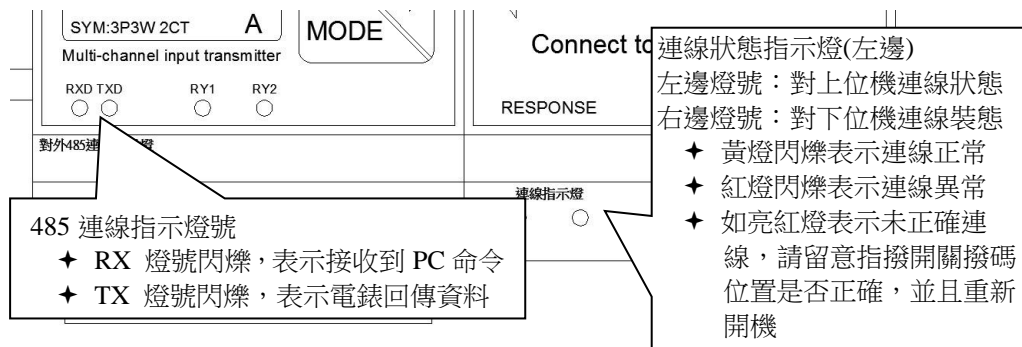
SYM:3P3W 2CT A
Multi-channel input transmitter
MODE
Connect to
RXD TXD RY1 RY2
RESPONSE
對外485連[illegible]燈
連線指示燈

連線狀態指示燈(左邊)
左邊燈號：對上位機連線狀態
右邊燈號：對下位機連線裝態
✦ 黃燈閃爍表示連線正常
✦ 紅燈閃爍表示連線異常
✦ 如亮紅燈表示未正確連線，請留意指撥開關撥碼位置是否正確，並且重新開機

485 連線指示燈號
✦ RX 燈號閃爍，表示接收到 PC 命令
✦ TX 燈號閃爍，表示電錶回傳資料